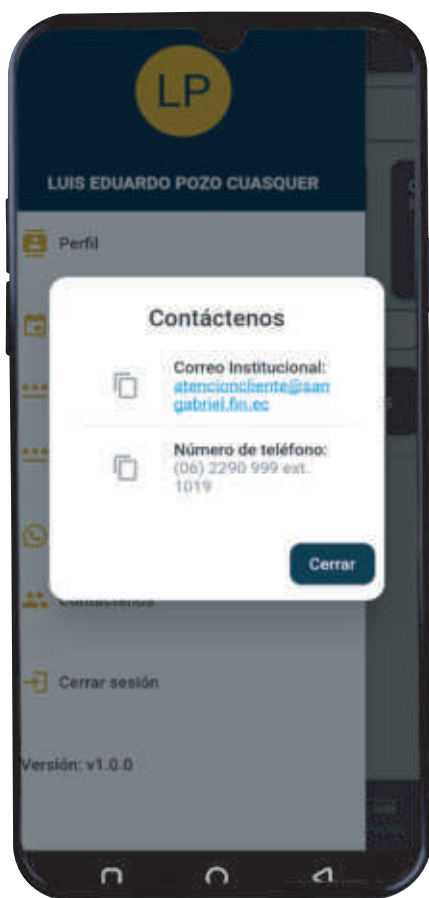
LP

LUIS EDUARDO POZO CUASQUER

Perfil

Contáctenos

Correo Institucional:
atencioncliente@sangabriel.fin.ec

Número de teléfono:
(06) 2290 999 ext. 1019

Cerrar

Contáctenos

Cerrar sesión

Versión: v1.0.0